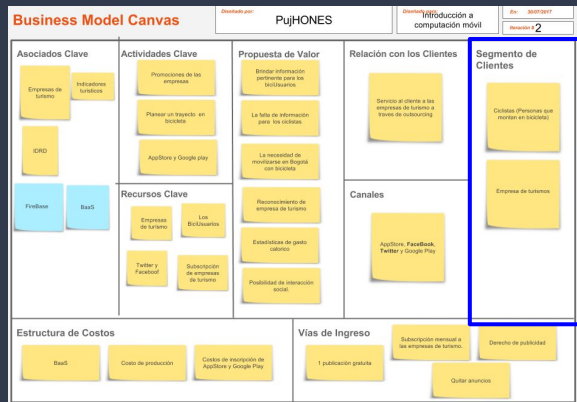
Business Model Canvas

Diseñado por:
PujHONES

Diseñado para:
Introducción a computación móvil

En: 30/07/2017

Iteración #: 2

Asociados Clave

Empresas de turismo

Indicadores turísticos

IDRD

FireBase

BaaS

Actividades Clave

Promociones de las empresas

Planear un trayecto en bicicleta

AppStore y Google play

Recursos Clave

Empresas de turismo

Los BiciUsuarios

Twitter y Faceboof

Subscripción de empresas de turismo

Propuesta de Valor

Brindar información pertinente para los biciUsuarios

La falta de información para los ciclistas

La necesidad de movilizarse en Bogotá con bicicleta

Reconocimiento de empresa de turismo

Estadísticas de gasto calórico

Posibilidad de interacción social.

Relación con los Clientes

Servicio al cliente a las empresas de turismo a traves de outsourcing

Canales

AppStore, FaceBook, Twitter y Google Play

Segmento de Clientes

Ciclistas (Personas que montan en bicicleta)

Emprese de turismos

Estructura de Costos

BaaS

Costo de producción

Costos de inscripción de AppStore y Google Play

Vías de Ingreso

1 publicación gratuita

Subscripción mensual a las empresas de turismo.

Derecho de publicidad

Quitar anuncios